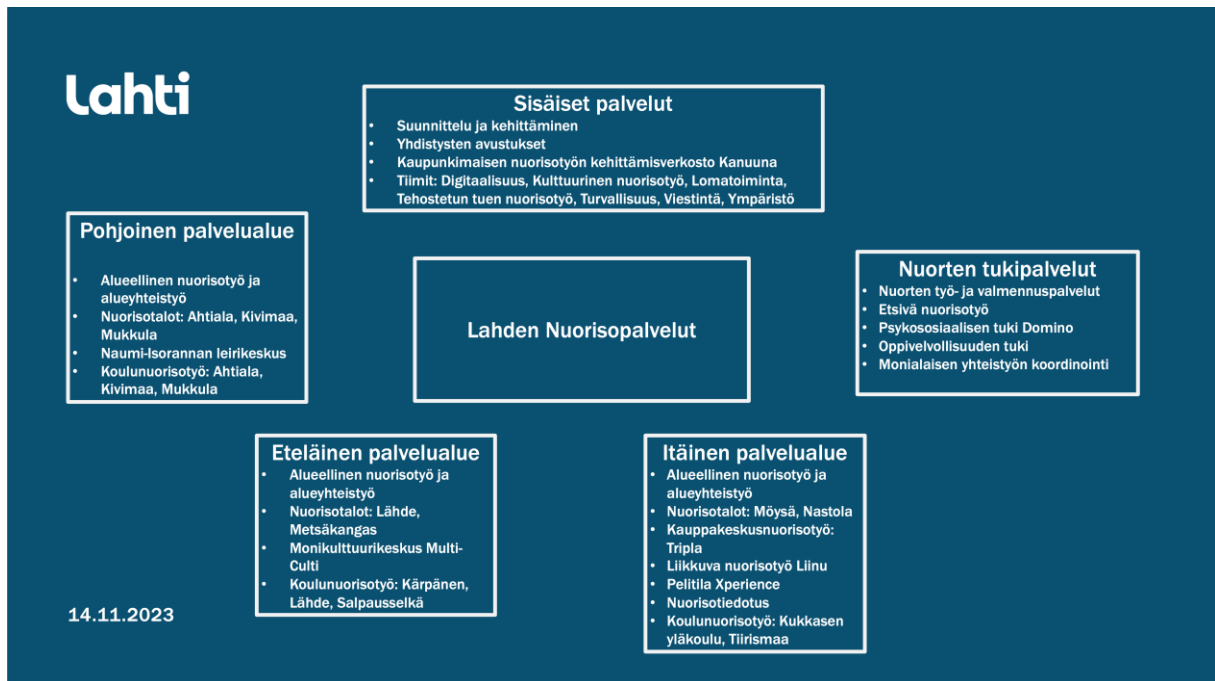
Lahti

Sisäiset palvelut
- Suunnittelu ja kehittäminen
- Yhdistysten avustukset
- Kaupunkimaisen nuorisotyön kehittämisverkosto Kanuuna
- Tiimit: Digitaalisuus, Kulttuurinen nuorisotyö, Lomatoiminta, Tehostetun tuen nuorisotyö, Turvallisuus, Viestintä, Ympäristö

Pohjoinen palvelualue
- Alueellinen nuorisotyö ja alueyhteistyö
- Nuorisotalot: Ahtiala, Kivimaa, Mukkula
- Naumi-Isorannan leirikeskus
- Koulunuorisotyö: Ahtiala, Kivimaa, Mukkula

Lahden Nuorisopalvelut

Nuorten tukipalvelut
- Nuorten työ- ja valmennuspalvelut
- Etsivä nuorisotyö
- Psykososiaalisen tuki Domino
- Oppivelvollisuuden tuki
- Monialaisen yhteistyön koordinointi

Eteläinen palvelualue
- Alueellinen nuorisotyö ja alueyhteistyö
- Nuorisotalot: Lähde, Metsäkangas
- Monikulttuurikeskus Multi-Culti
- Koulunuorisotyö: Kärpänen, Lähde, Salpausselkä

Itäinen palvelualue
- Alueellinen nuorisotyö ja alueyhteistyö
- Nuorisotalot: Möysä, Nastola
- Kauppakeskusnuorisotyö: Tripla
- Liikkuva nuorisotyö Liinu
- Pelitila Xperience
- Nuorisotiedotus
- Koulunuorisotyö: Kukkasen yläkoulu, Tiirismaa

14.11.2023